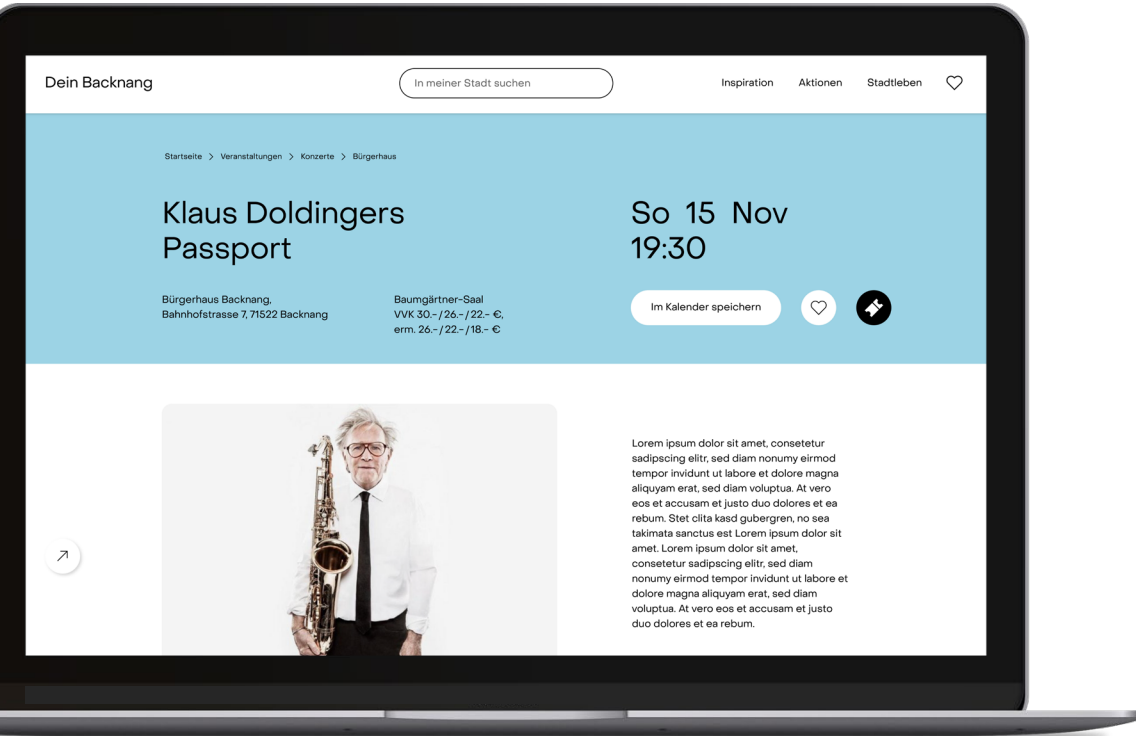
Dein Backnang

In meiner Stadt suchen

Inspiration Aktionen Stadtleben

Startseite > Veranstaltungen > Konzerte > Bürgerhaus

Klaus Doldingers Passport

So 15 Nov 19:30

Bürgerhaus Backnang, Bahnhofstrasse 7, 71522 Backnang

Baumgärtner-Saal VVK 30.- / 26.- / 22.- €, erm. 26.- / 22.- / 18.- €

Im Kalender speichern

Lorem ipsum dolor sit amet, consetetur sadipscing elitr, sed diam nonumy eirmod tempor invidunt ut labore et dolore magna aliquyam erat, sed diam voluptua. At vero eos et accusam et justo duo dolores et ea rebum. Stet clita kasd gubergren, no sea takimata sanctus est Lorem ipsum dolor sit amet. Lorem ipsum dolor sit amet, consetetur sadipscing elitr, sed diam nonumy eirmod tempor invidunt ut labore et dolore magna aliquyam erat, sed diam voluptua. At vero eos et accusam et justo duo dolores et ea rebum.